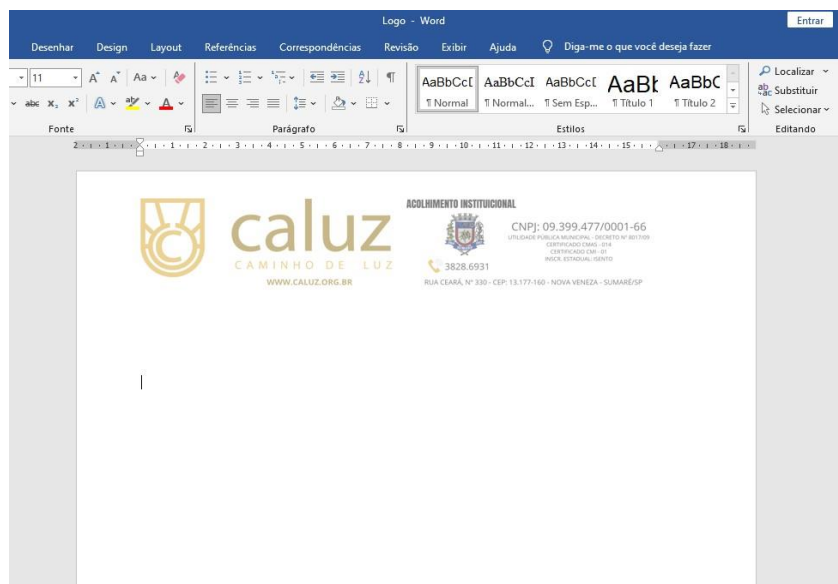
Logo - Word

Entrar

Desenhar Design Layout Referências Correspondências Revisão Exibir Ajuda Diga-me o que você deseja fazer

11

Aa

AaBbCcI AaBbCcI AaBbCcI AaBł AaBbC

¶ Normal ¶ Normal... ¶ Sem Esp... ¶ Título 1 ¶ Título 2

Localizar

Substituir

Selecionar

Fonte Parágrafo Estilos Editando

caluz

CAMINHO DE LUZ

WWW.CALUZ.ORG.BR

ACOLHIMENTO INSTITUCIONAL

CNPJ: 09.399.477/0001-66

UTILIDADE PÚBLICA MUNICIPAL - DECRETO Nº 8017/09

CERTIFICADO CMAS - 014

CERTIFICADO CMI - 01

INSCR. ESTADUAL: ISENTO

3828.6931

RUA CEARÁ, Nº 330 - CEP: 13.177-160 - NOVA VENEZA - SUMARÉ/SP